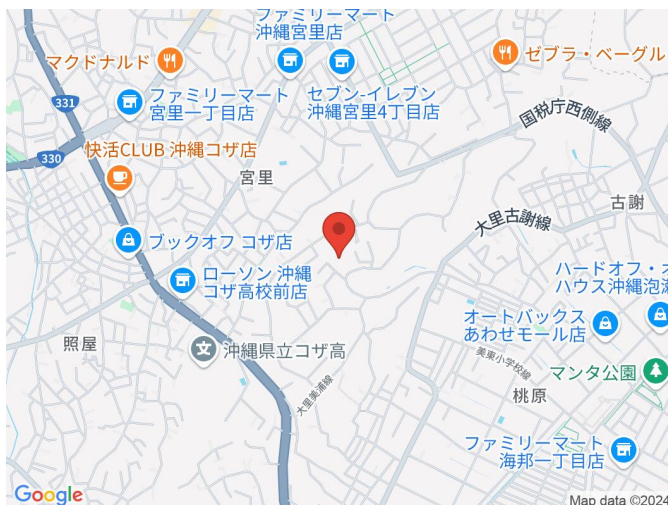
ファミリーマート
沖縄宮里店

マクドナルド

ゼブラ・ベーグル

ファミリーマート
宮里一丁目店

セブン-イレブン
沖縄宮里4丁目店

331

国道330号線

330

快活CLUB 沖縄コザ店

宮里

古謝

大里古謝線

ブックオフ コザ店

ハードオフ・オ
ハウス沖縄泡

ローソン 沖縄
コザ高校前店

オートバックス
あわせモール店

照屋

沖縄県立コザ高

美東小学校線

マンタ公園

大里美浦線

桃原

ファミリーマート
海邦一丁目店

Google

Map data ©2024